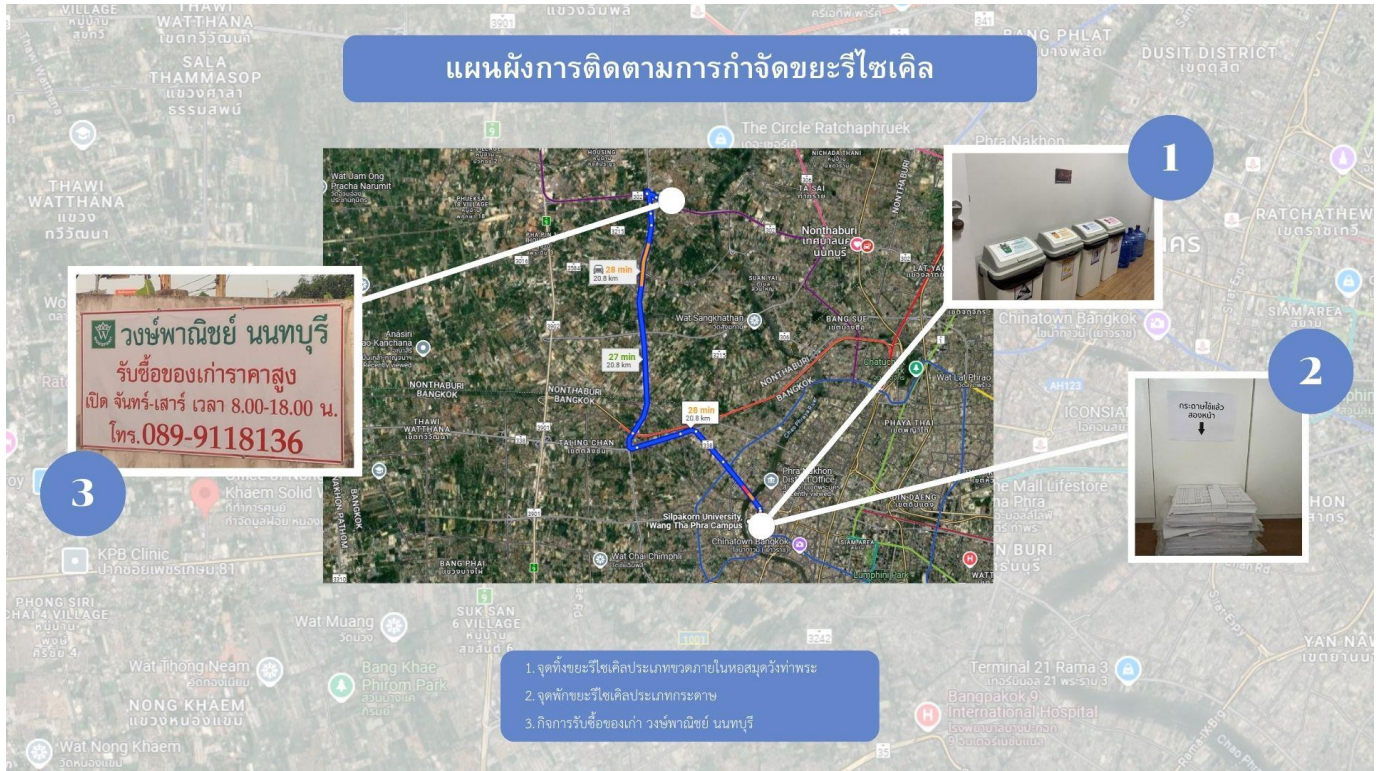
แผนผังการติดตามการกำจัดขยะรีไซเคิล

1

2

3

วงษ์พาณิชย์ นนทบุรี
รับซื้อของเก่าราคาสูง
เปิด จันทร์-เสาร์ เวลา 8.00-18.00 น.
โทร.089-9118136

28 min
20.8 km

27 min
20.8 km

28 min
20.8 km

Nonthaburi
Wat Sangkhathan
NONTHABURI BANGKOK
TALING CHAN
THAWI WATTHANA
BANG PHAI
Wat Chai Chimphli
Silpakorn University Wang Tha Phra Campus
Chinatown Bangkok
Phra Nakhon District Office
PHAYA THAI
BANG SUE
Wat Lat Phrao
Lumphini Park
Anasiri

กระดาษใช้แล้ว สองหน้า

VILLAGE
THAWI WATTHANA
SALA THAMMASOP
THAWI WATTHANA
BANG PHLAT
DUSIT DISTRICT
The Circle Ratchaphruek
Phra Nakhon
RATCHATHEWI
Chinatown Bangkok
SIAM AREA
ICONSIAM
The Mall Lifestore Tha Phra
BURI
KPB Clinic
Khaem Solid W
PHONG SIRI CHAT 4 VILLAGE
Wat Muang
SUK SAN 6 VILLAGE
Wat Thong Neam
Bang Khae Phirom Park
NONG KHAEM
Wat Nong Khaem
Terminal 21 Rama 3
Bangpakok 9 International Hospital
YAN NAWA

1. จุดทิ้งขยะรีไซเคิลประเภทขวดภายในหอสมุดวังท่าพระ
2. จุดพักขยะรีไซเคิลประเภทกระดาษ
3. กิจการรับซื้อของเก่า วงษ์พาณิชย์ นนทบุรี